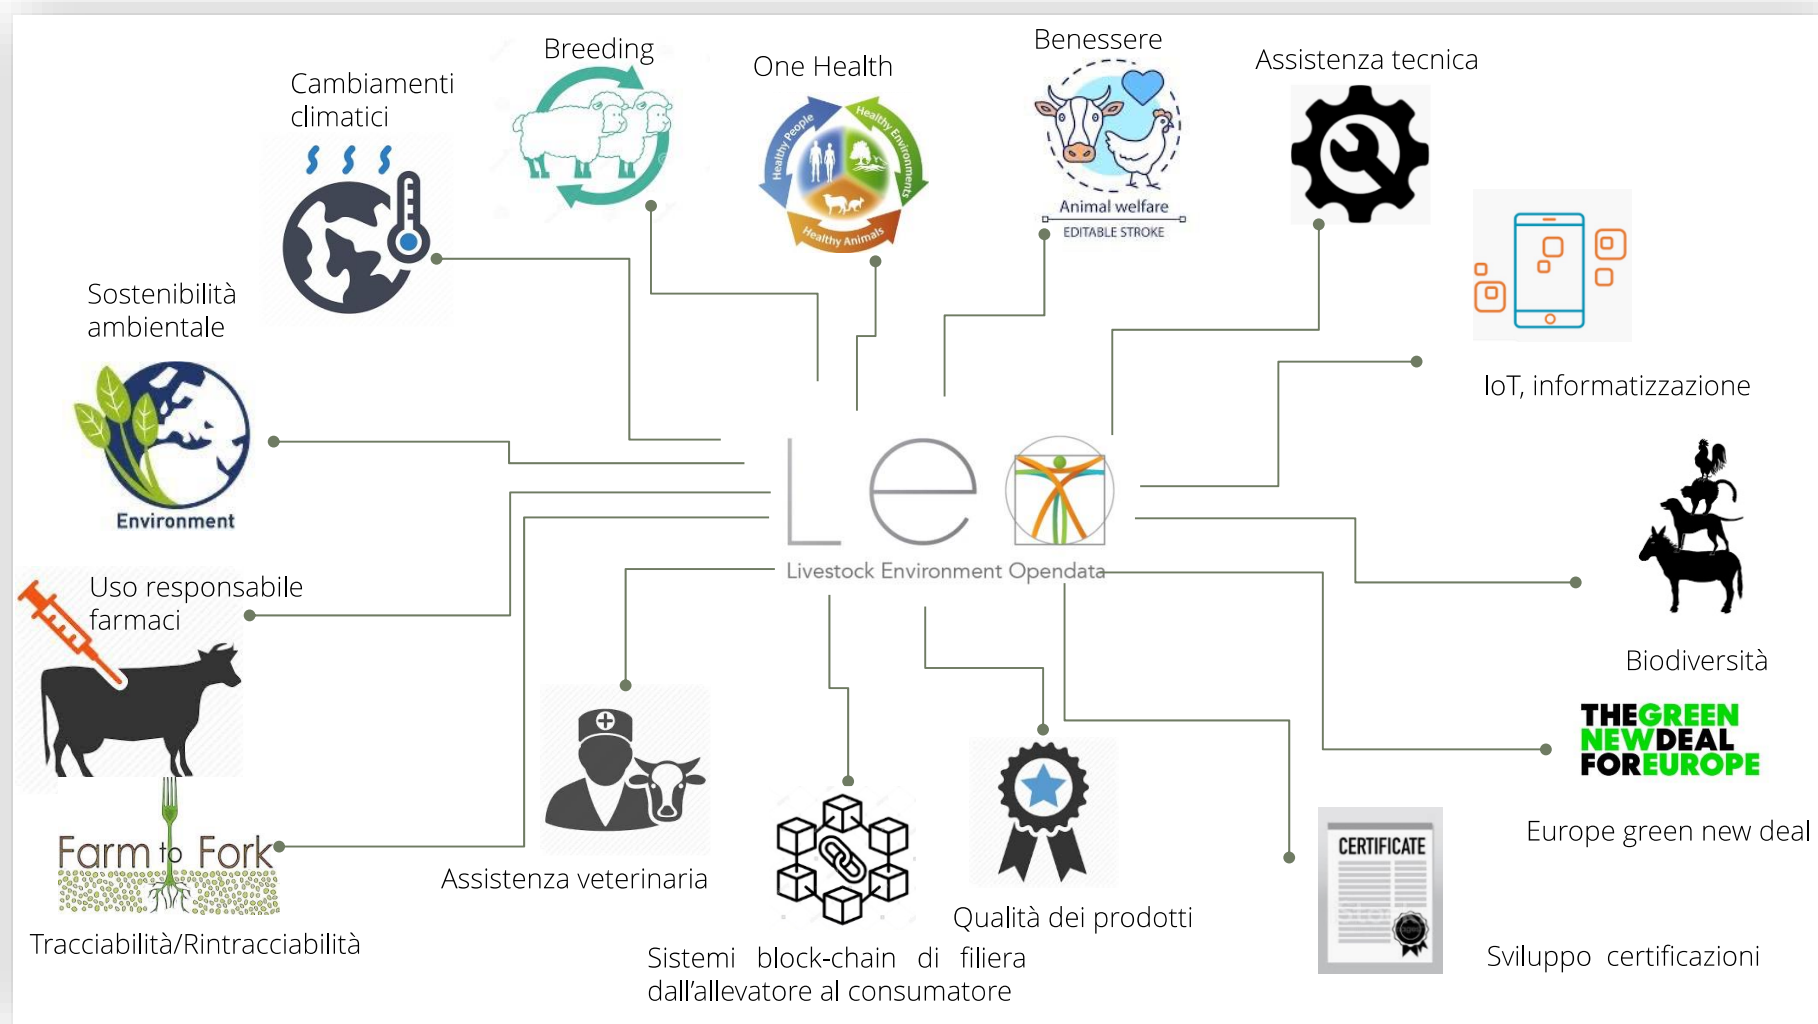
Breeding

One Health

Benessere

Assistenza tecnica

Cambiamenti climatici

Healthy People

Healthy Environments

Healthy Animals

Animal welfare

EDITABLE STROKE

Sostenibilità ambientale

IoT, informatizzazione

Environment

Le

Livestock Environment Opendata

Uso responsabile farmaci

Biodiversità

THEGREEN NEWDEAL FOREUROPE

Europe green new deal

Farm to Fork

Assistenza veterinaria

Tracciabilità/Rintracciabilità

CERTIFICATE

Qualità dei prodotti

Sistemi block-chain di filiera dall'allevatore al consumatore

Sviluppo certificazioni